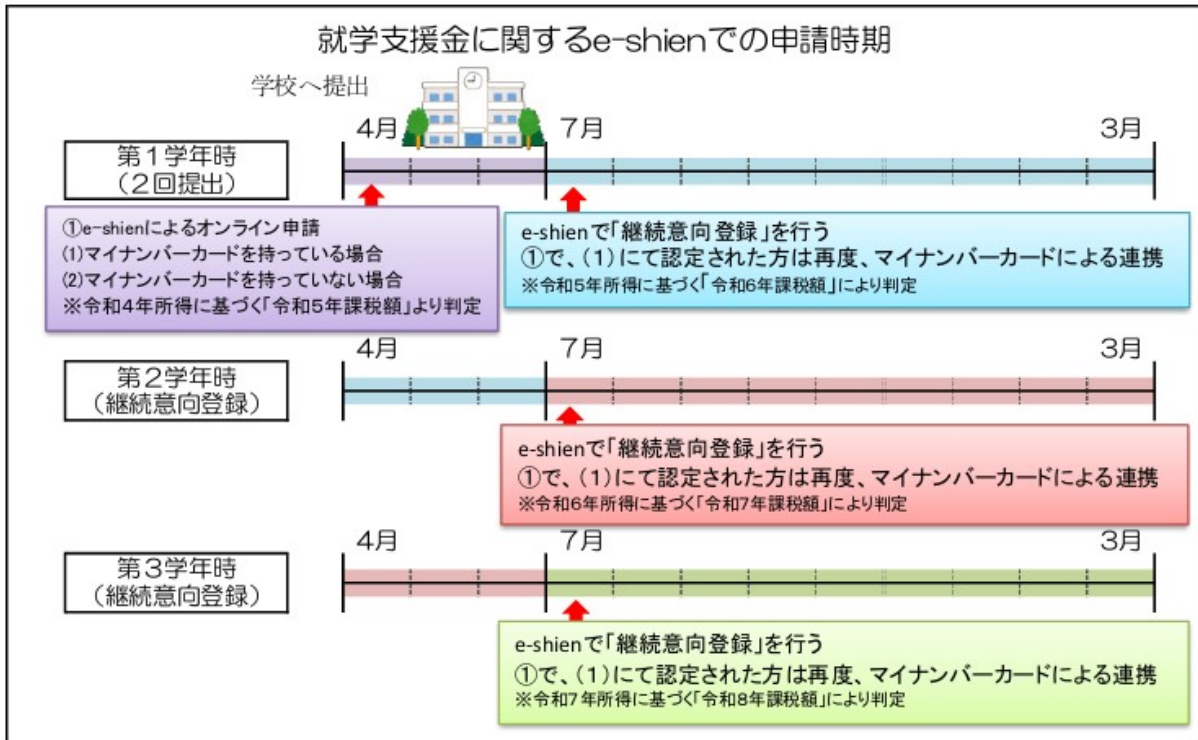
就学支援金に関するe-shienでの申請時期

学校へ提出

4月　7月　3月

第１学年時
（２回提出）

①e-shienによるオンライン申請
(1)マイナンバーカードを持っている場合
(2)マイナンバーカードを持っていない場合
※令和4年所得に基づく「令和5年課税額」より判定

e-shienで「継続意向登録」を行う
①で、（1）にて認定された方は再度、マイナンバーカードによる連携
※令和5年所得に基づく「令和6年課税額」により判定

4月　7月　3月

第２学年時
（継続意向登録）

e-shienで「継続意向登録」を行う
①で、（1）にて認定された方は再度、マイナンバーカードによる連携
※令和6年所得に基づく「令和7年課税額」により判定

4月　7月　3月

第３学年時
（継続意向登録）

e-shienで「継続意向登録」を行う
①で、（1）にて認定された方は再度、マイナンバーカードによる連携
※令和7年所得に基づく「令和8年課税額」により判定